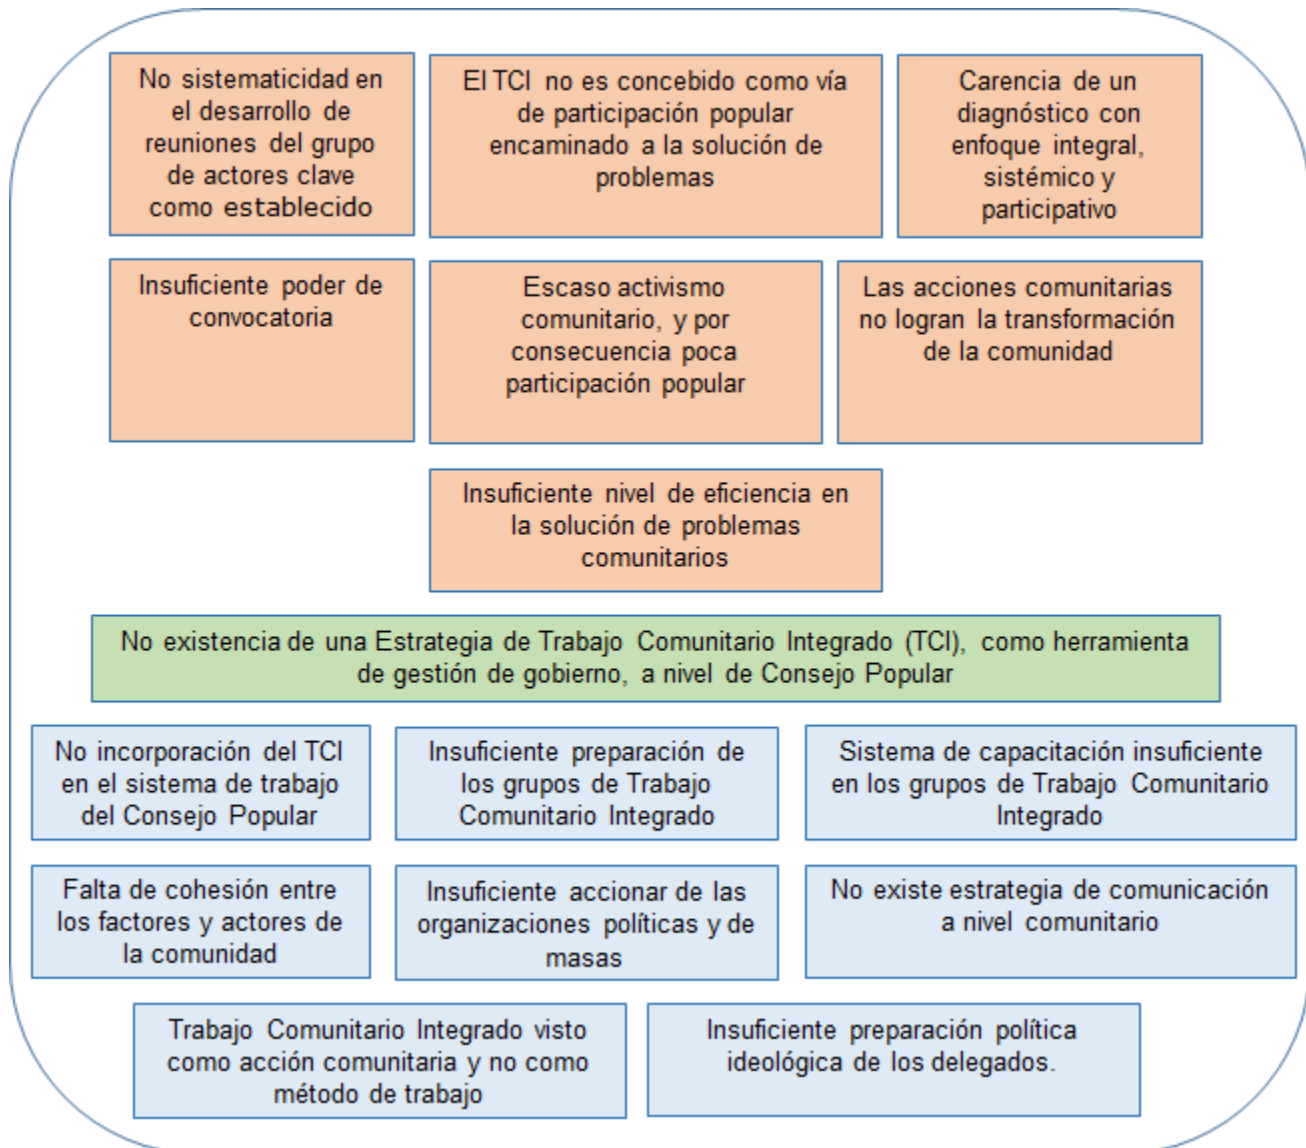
No sistematicidad en el desarrollo de reuniones del grupo de actores clave como establecido

El TCI no es concebido como vía de participación popular encaminado a la solución de problemas

Carencia de un diagnóstico con enfoque integral, sistémico y participativo

Insuficiente poder de convocatoria

Escaso activismo comunitario, y por consecuencia poca participación popular

Las acciones comunitarias no logran la transformación de la comunidad

Insuficiente nivel de eficiencia en la solución de problemas comunitarios

No existencia de una Estrategia de Trabajo Comunitario Integrado (TCI), como herramienta de gestión de gobierno, a nivel de Consejo Popular

No incorporación del TCI en el sistema de trabajo del Consejo Popular

Insuficiente preparación de los grupos de Trabajo Comunitario Integrado

Sistema de capacitación insuficiente en los grupos de Trabajo Comunitario Integrado

Falta de cohesión entre los factores y actores de la comunidad

Insuficiente accionar de las organizaciones políticas y de masas

No existe estrategia de comunicación a nivel comunitario

Trabajo Comunitario Integrado visto como acción comunitaria y no como método de trabajo

Insuficiente preparación política ideológica de los delegados.